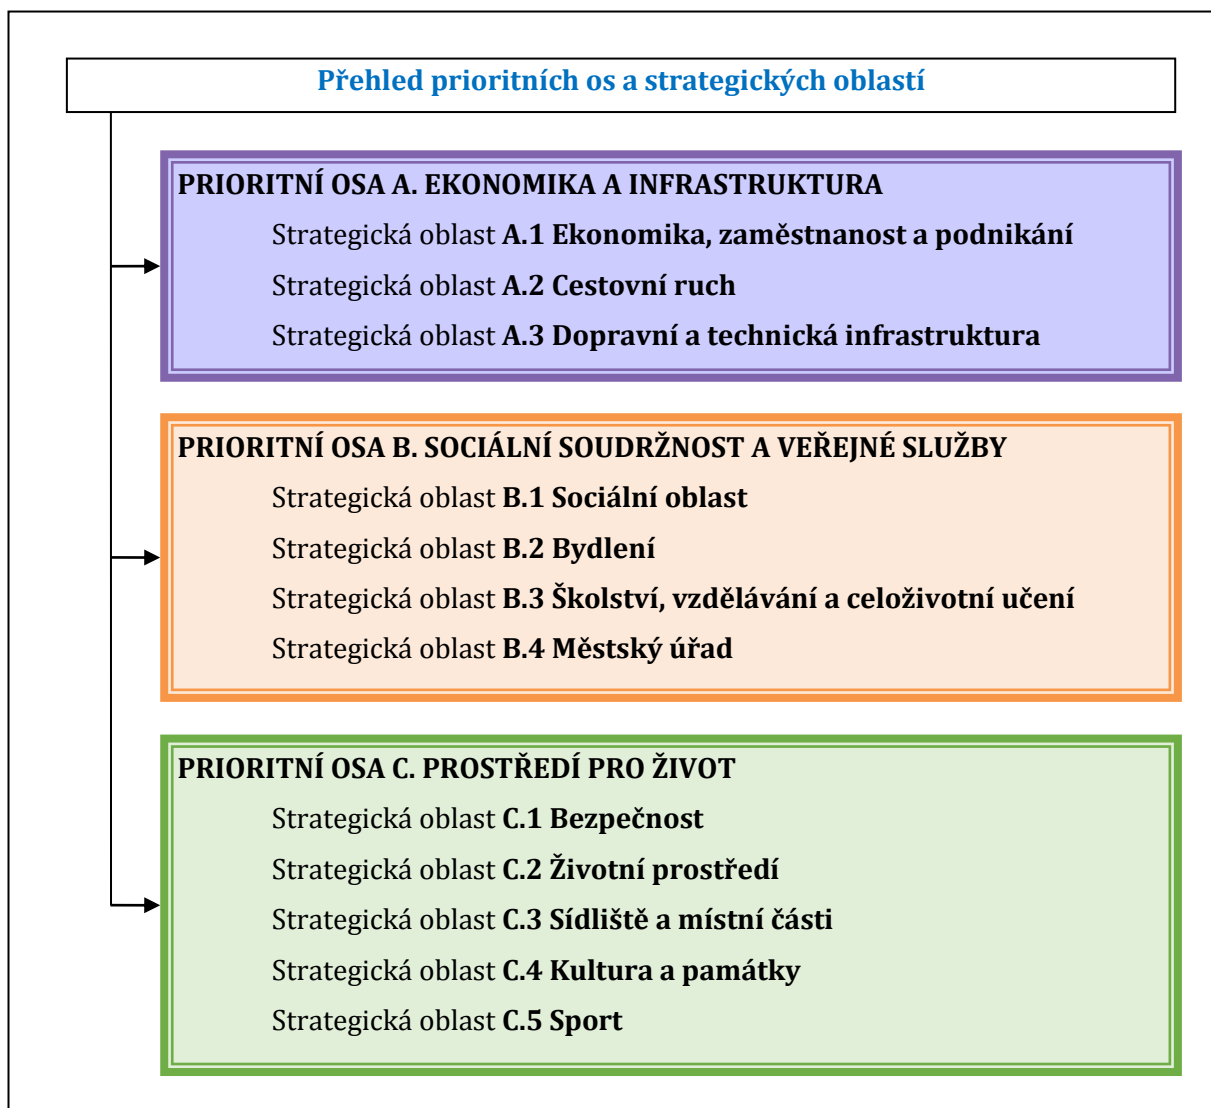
Přehled prioritních os a strategických oblastí

PRIORITNÍ OSA A. EKONOMIKA A INFRASTRUKTURA

Strategická oblast A.1 Ekonomika, zaměstnanost a podnikání

Strategická oblast A.2 Cestovní ruch

Strategická oblast A.3 Dopravní a technická infrastruktura

PRIORITNÍ OSA B. SOCIÁLNÍ SOUDRŽNOST A VEŘEJNÉ SLUŽBY

Strategická oblast B.1 Sociální oblast

Strategická oblast B.2 Bydlení

Strategická oblast B.3 Školství, vzdělávání a celoživotní učení

Strategická oblast B.4 Městský úřad

PRIORITNÍ OSA C. PROSTŘEDÍ PRO ŽIVOT

Strategická oblast C.1 Bezpečnost

Strategická oblast C.2 Životní prostředí

Strategická oblast C.3 Sídliště a místní části

Strategická oblast C.4 Kultura a památky

Strategická oblast C.5 Sport